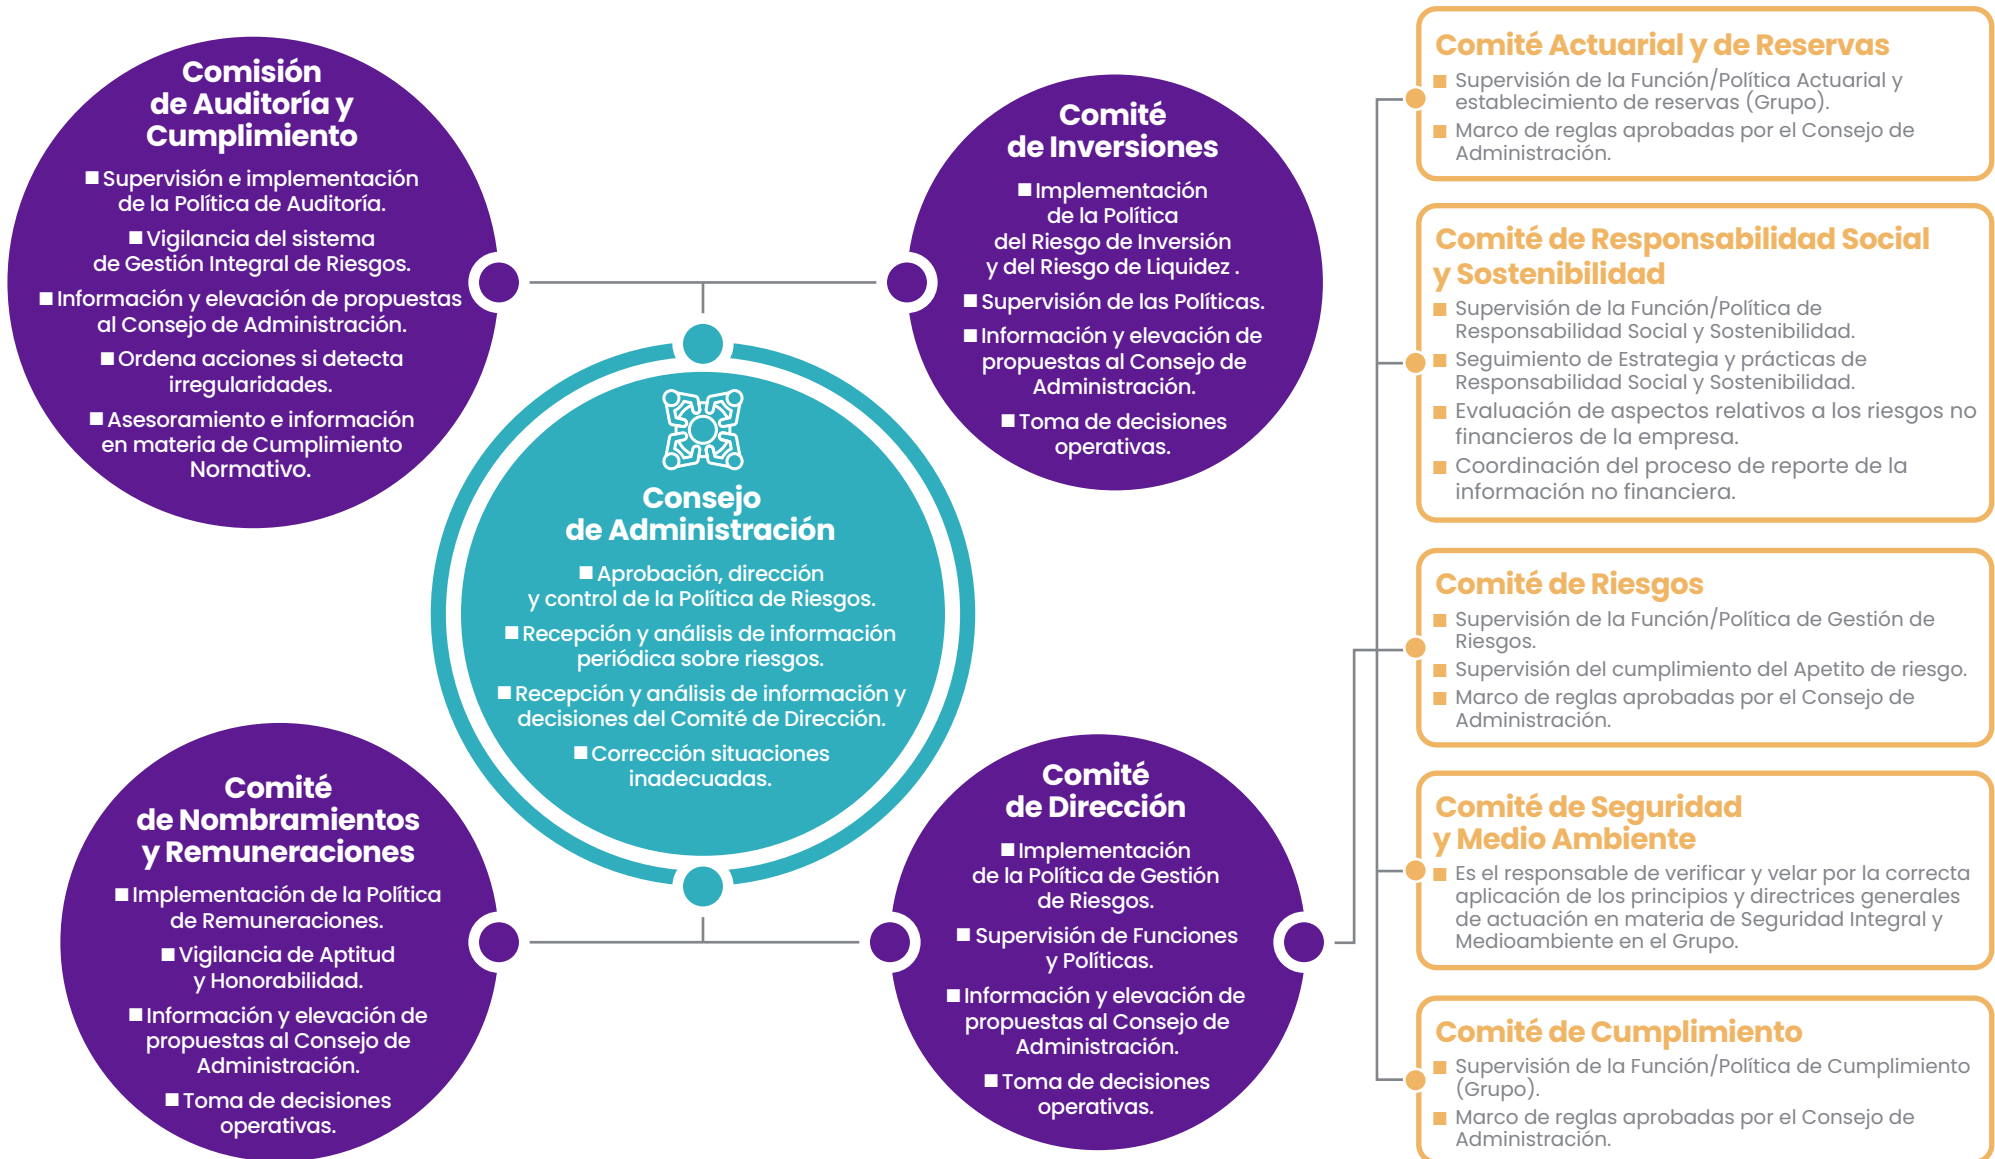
Comisión de Auditoría y Cumplimiento

■ Supervisión e implementación de la Política de Auditoría.

■ Vigilancia del sistema de Gestión Integral de Riesgos.

■ Información y elevación de propuestas al Consejo de Administración.

■ Ordena acciones si detecta irregularidades.

■ Asesoramiento e información en materia de Cumplimiento Normativo.

Comité de Inversiones

■ Implementación de la Política del Riesgo de Inversión y del Riesgo de Liquidez .

■ Supervisión de las Políticas.

■ Información y elevación de propuestas al Consejo de Administración.

■ Toma de decisiones operativas.

Consejo de Administración

■ Aprobación, dirección y control de la Política de Riesgos.

■ Recepción y análisis de información periódica sobre riesgos.

■ Recepción y análisis de información y decisiones del Comité de Dirección.

■ Corrección situaciones inadecuadas.

Comité de Nombramientos y Remuneraciones

■ Implementación de la Política de Remuneraciones.

■ Vigilancia de Aptitud y Honorabilidad.

■ Información y elevación de propuestas al Consejo de Administración.

■ Toma de decisiones operativas.

Comité de Dirección

■ Implementación de la Política de Gestión de Riesgos.

■ Supervisión de Funciones y Políticas.

■ Información y elevación de propuestas al Consejo de Administración.

■ Toma de decisiones operativas.

Comité Actuarial y de Reservas

■ Supervisión de la Función/Política Actuarial y establecimiento de reservas (Grupo).

■ Marco de reglas aprobadas por el Consejo de Administración.

Comité de Responsabilidad Social y Sostenibilidad

■ Supervisión de la Función/Política de Responsabilidad Social y Sostenibilidad.

■ Seguimiento de Estrategia y prácticas de Responsabilidad Social y Sostenibilidad.

■ Evaluación de aspectos relativos a los riesgos no financieros de la empresa.

■ Coordinación del proceso de reporte de la información no financiera.

Comité de Riesgos

■ Supervisión de la Función/Política de Gestión de Riesgos.

■ Supervisión del cumplimiento del Apetito de riesgo.

■ Marco de reglas aprobadas por el Consejo de Administración.

Comité de Seguridad y Medio Ambiente

■ Es el responsable de verificar y velar por la correcta aplicación de los principios y directrices generales de actuación en materia de Seguridad Integral y Medioambiente en el Grupo.

Comité de Cumplimiento

■ Supervisión de la Función/Política de Cumplimiento (Grupo).

■ Marco de reglas aprobadas por el Consejo de Administración.